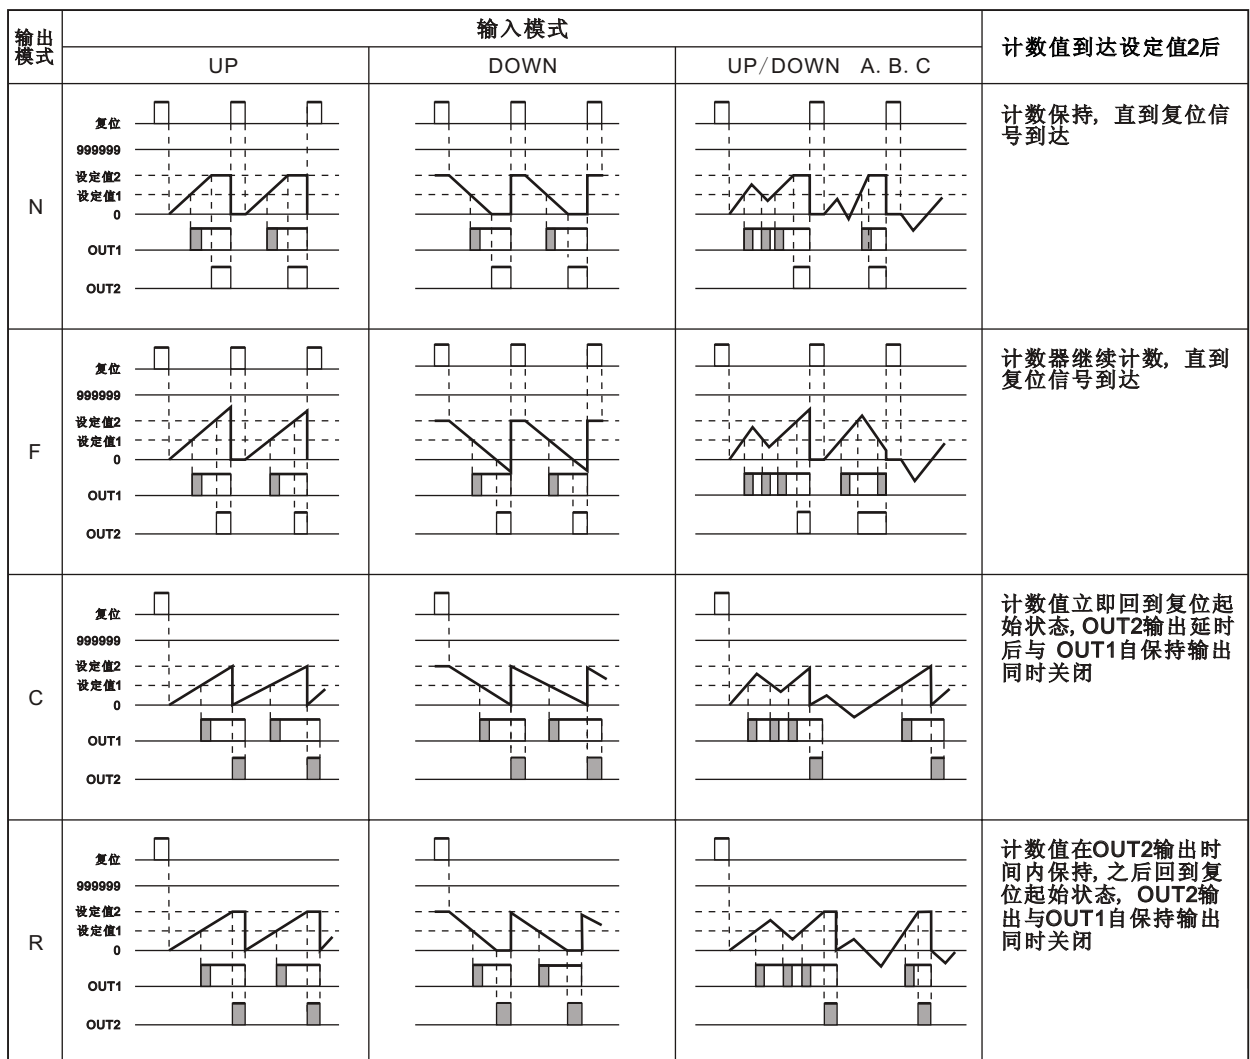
| 输出模式 | 输入模式 | | | 计数值到达设定值2后 |
|---|---|---|---|---|
| | UP | DOWN | UP/DOWN A. B. C | |
| N | 复位 999999 设定值2 设定值1 0 OUT1 OUT2 | | | 计数保持，直到复位信号到达 |
| F | 复位 999999 设定值2 设定值1 0 OUT1 OUT2 | | | 计数器继续计数，直到复位信号到达 |
| C | 复位 999999 设定值2 设定值1 0 OUT1 OUT2 | | | 计数值立即回到复位起始状态, OUT2输出延时后与 OUT1自保持输出同时关闭 |
| R | 复位 999999 设定值2 设定值1 0 OUT1 OUT2 | | | 计数值在OUT2输出时间内保持, 之后回到复位起始状态，OUT2输出与OUT1自保持输出同时关闭 |